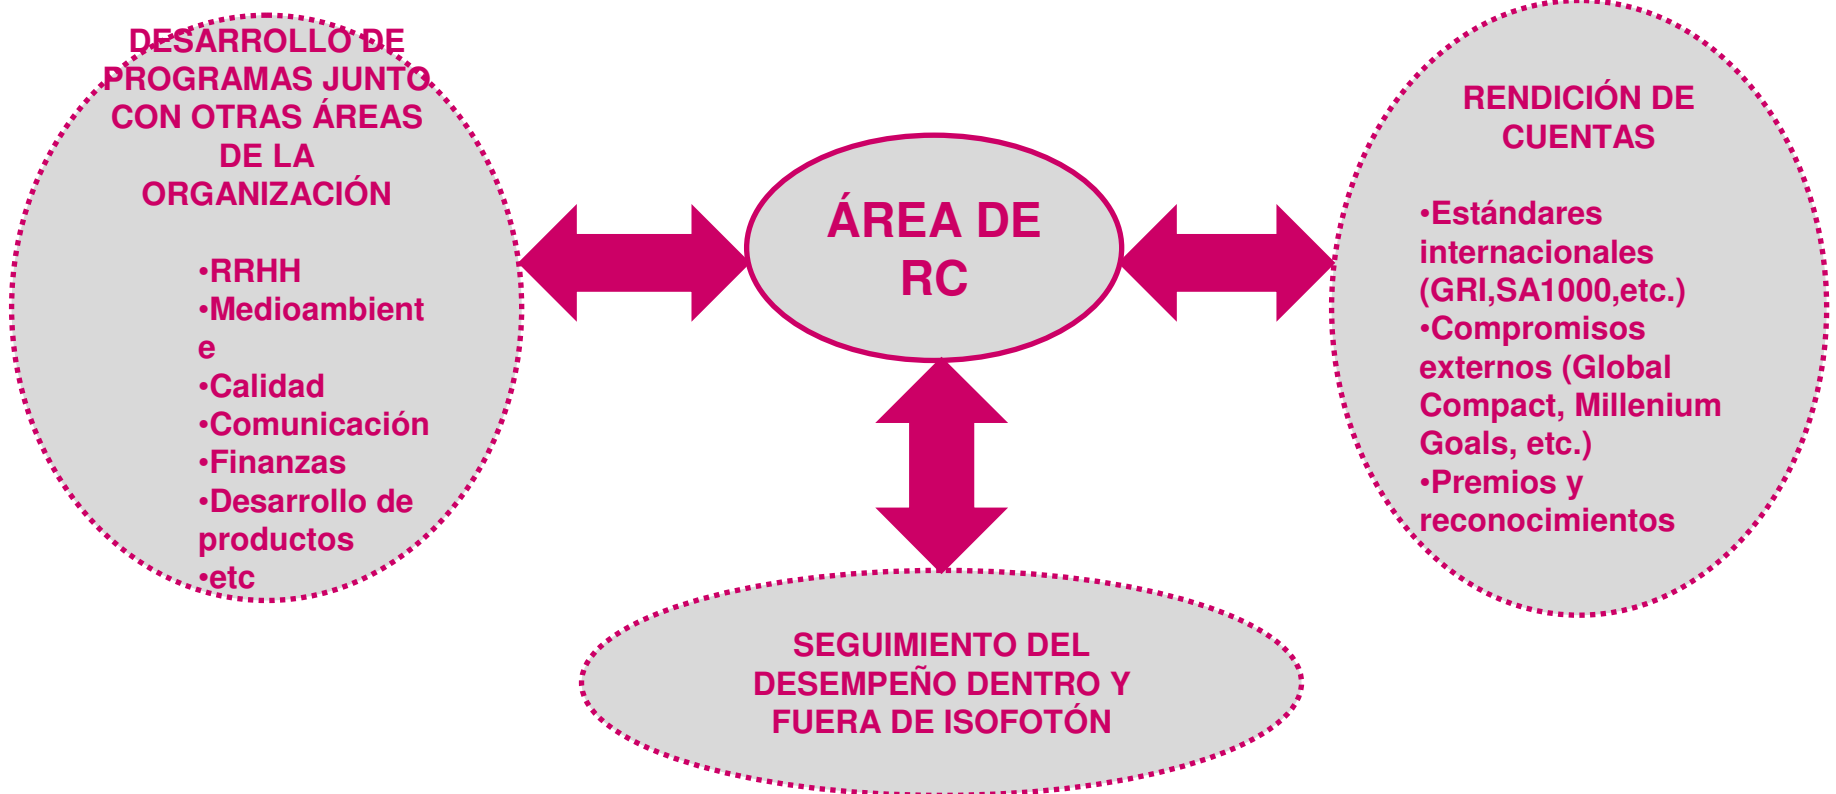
DESARROLLO DE PROGRAMAS JUNTO CON OTRAS ÁREAS DE LA ORGANIZACIÓN

•RRHH
•Medioambient e
•Calidad
•Comunicación
•Finanzas
•Desarrollo de productos
•etc

ÁREA DE RC

RENDICIÓN DE CUENTAS

•Estándares internacionales (GRI,SA1000,etc.)
•Compromisos externos (Global Compact, Millenium Goals, etc.)
•Premios y reconocimientos

SEGUIMIENTO DEL DESEMPEÑO DENTRO Y FUERA DE ISOFOTÓN